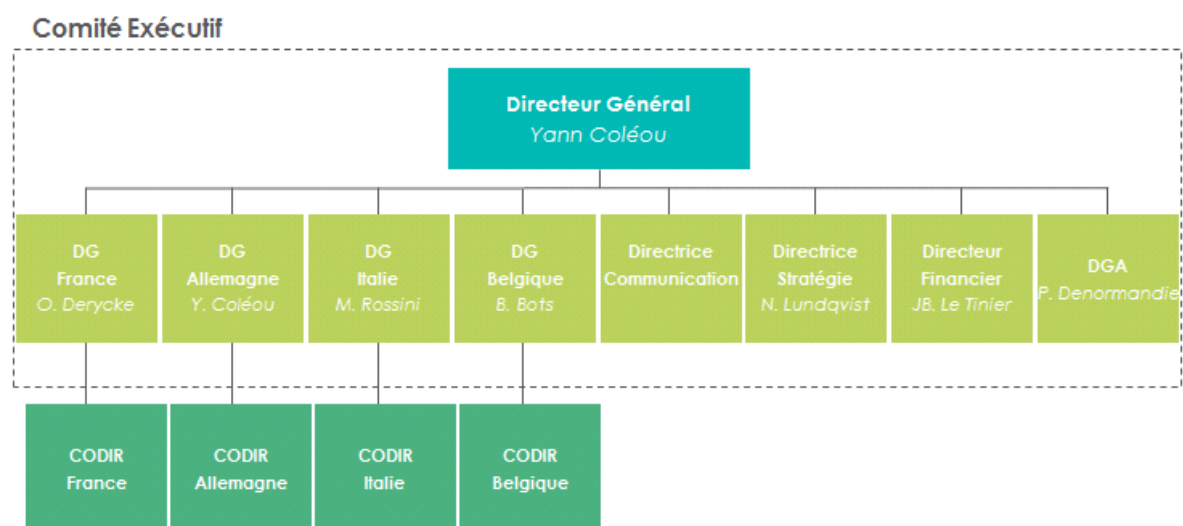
Comité Exécutif

Directeur Général
Yann Coléou

DG
France
O. Derycke

DG
Allemagne
Y. Coléou

DG
Italie
M. Rossini

DG
Belgique
B. Bots

Directrice
Communication

Directrice
Stratégie
N. Lundqvist

Directeur
Financier
JB. Le Tinier

DGA
P. Denormandie

CODIR
France

CODIR
Allemagne

CODIR
Italie

CODIR
Belgique